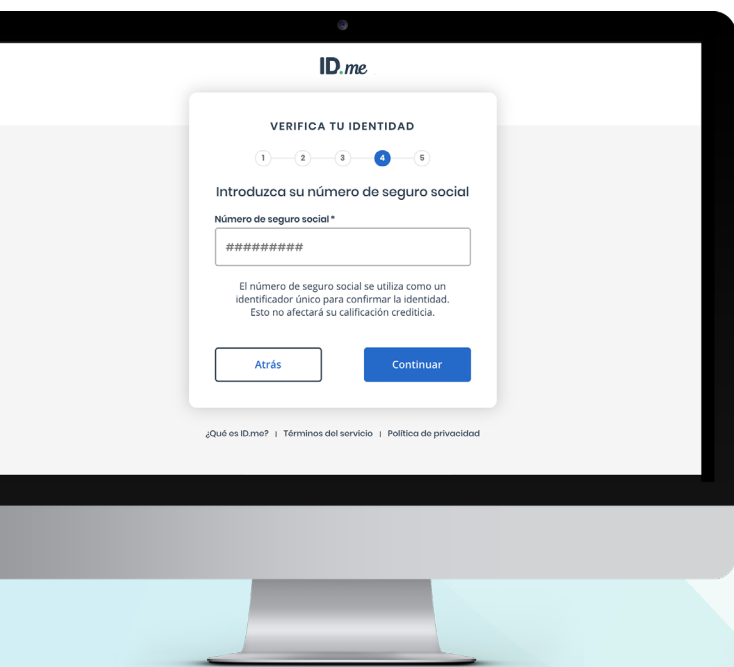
ID.me

VERIFICA TU IDENTIDAD

1 2 3 4 5

Introduzca su número de seguro social

Número de seguro social *

#########

El número de seguro social se utiliza como un identificador único para confirmar la identidad. Esto no afectará su calificación crediticia.

Atrás

Continuar

¿Qué es ID.me? | Términos del servicio | Política de privacidad